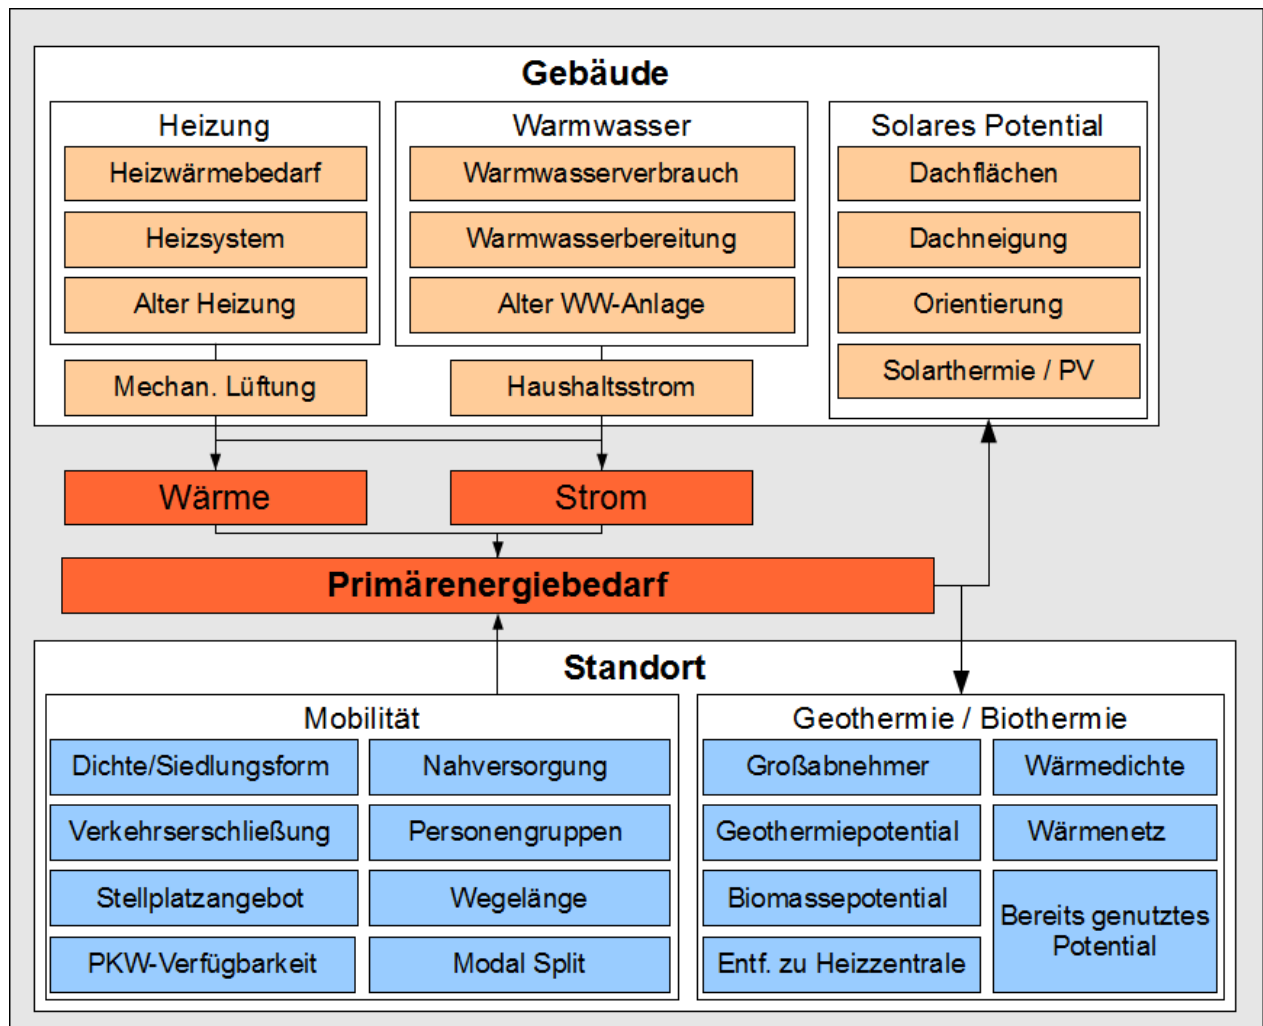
Gebäude

Heizung
Heizwärmebedarf
Heizsystem
Alter Heizung

Warmwasser
Warmwasserverbrauch
Warmwasserbereitung
Alter WW-Anlage

Solares Potential
Dachflächen
Dachneigung
Orientierung
Solarthermie / PV

Mechan. Lüftung
Haushaltsstrom

Wärme
Strom

Primärenergiebedarf

Standort

Mobilität
Dichte/Siedlungsform
Nahversorgung
Verkehrserschließung
Personengruppen
Stellplatzangebot
Wegelänge
PKW-Verfügbarkeit
Modal Split

Geothermie / Biothermie
Großabnehmer
Wärmedichte
Geothermiepotential
Wärmenetz
Biomassepotential
Bereits genutztes Potential
Entf. zu Heizzentrale